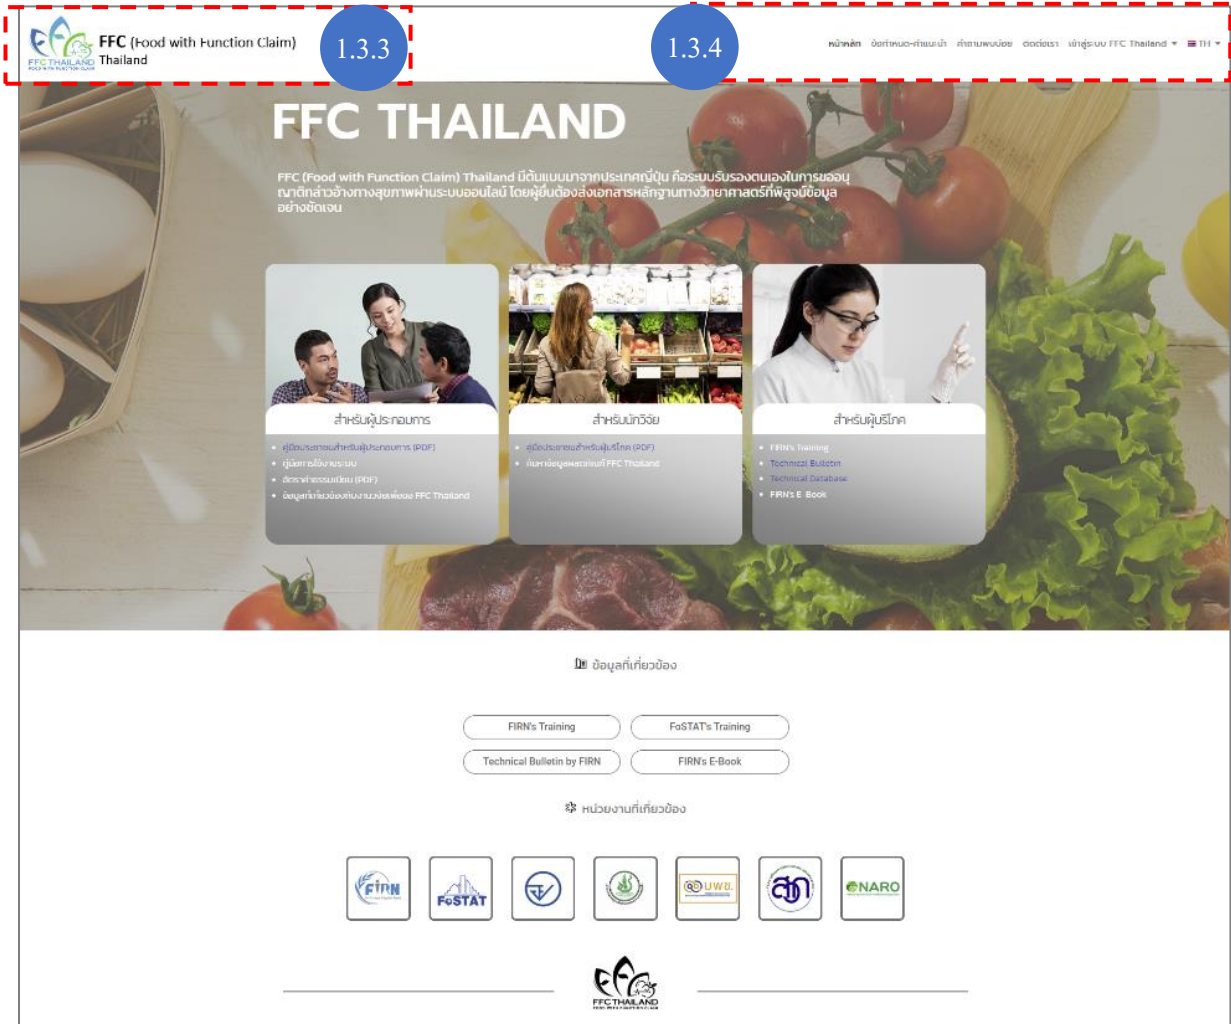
FFC THAILAND FOOD WITH FUNCTION CLAIM

FFC (Food with Function Claim) Thailand

1.3.3

1.3.4

หน้าหลัก ข้อกำหนด-คำแนะนำ คำถามพบบ่อย ติดต่อเรา เข้าสู่ระบบ FFC Thailand ▾ TH ▾

FFC THAILAND

FFC (Food with Function Claim) Thailand มีต้นแบบมาจากประเทศญี่ปุ่น คือระบบรับรองตนเองในการขออนุญาตกล่าวอ้างทางสุขภาพผ่านระบบออนไลน์ โดยผู้ยื่นต้องส่งเอกสารหลักฐานทางวิทยาศาสตร์ที่พิสูจน์ข้อมูลอย่างชัดเจน

สำหรับผู้ประกอบการ
- คู่มือประกอบการสำหรับผู้ประกอบการ (PDF)
- คู่มือการใช้งานระบบ
- อัตราค่าธรรมเนียม (PDF)
- ข้อมูลที่เกี่ยวข้องกับงานวงจรเพื่อขอ FFC Thailand

สำหรับนักวิจัย
- คู่มือประกอบการสำหรับผู้บริโภค (PDF)
- ค้นหาข้อมูลผลงานที่ FFC Thailand

สำหรับผู้บริโภค
- FIRN's Training
- Technical Bulletin
- Technical Database
- FIRN's E-Book

ข้อมูลที่เกี่ยวข้อง

FIRN's Training

FoSTAT's Training

Technical Bulletin by FIRN

FIRN's E-Book

หน่วยงานที่เกี่ยวข้อง

FIRN

FoSTAT

UWB.

สอ

NARO

FFC THAILAND